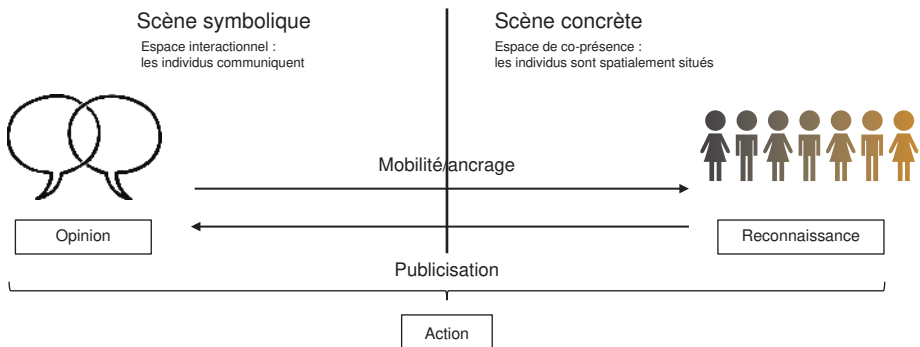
Scène symbolique
Espace interactionnel : les individus communiquent

Scène concrète
Espace de co-présence : les individus sont spatialement situés

Mobilité/ancrage

Opinion

Reconnaissance

Publicisation

Action